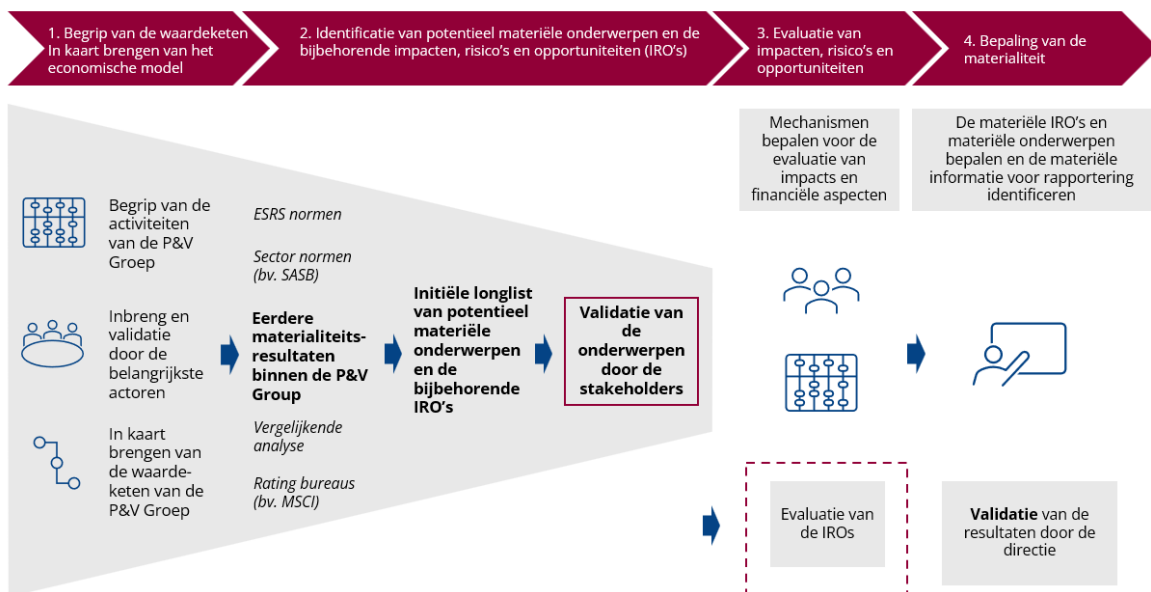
1. Begrip van de waardeketen
In kaart brengen van het economische model

2. Identificatie van potentieel materiële onderwerpen en de bijbehorende impacten, risico's en opportuniteiten (IRO's)

3. Evaluatie van impacten, risico's en opportuniteiten

4. Bepaling van de materialiteit

Mechanismen bepalen voor de evaluatie van impacts en financiële aspecten

De materiële IRO's en materiële onderwerpen bepalen en de materiële informatie voor rapportering identificeren

Begrip van de activiteiten van de P&V Groep

Inbreng en validatie door de belangrijkste actoren

In kaart brengen van de waardeketen van de P&V Groep

ESRS normen

Sector normen (bv. SASB)

Eerdere materialiteitsresultaten binnen de P&V Group

Vergelijkende analyse

Rating bureaus (bv. MSCI)

Initiële longlist van potentieel materiële onderwerpen en de bijbehorende IRO's

Validatie van de onderwerpen door de stakeholders

Evaluatie van de IROs

Validatie van de resultaten door de directie